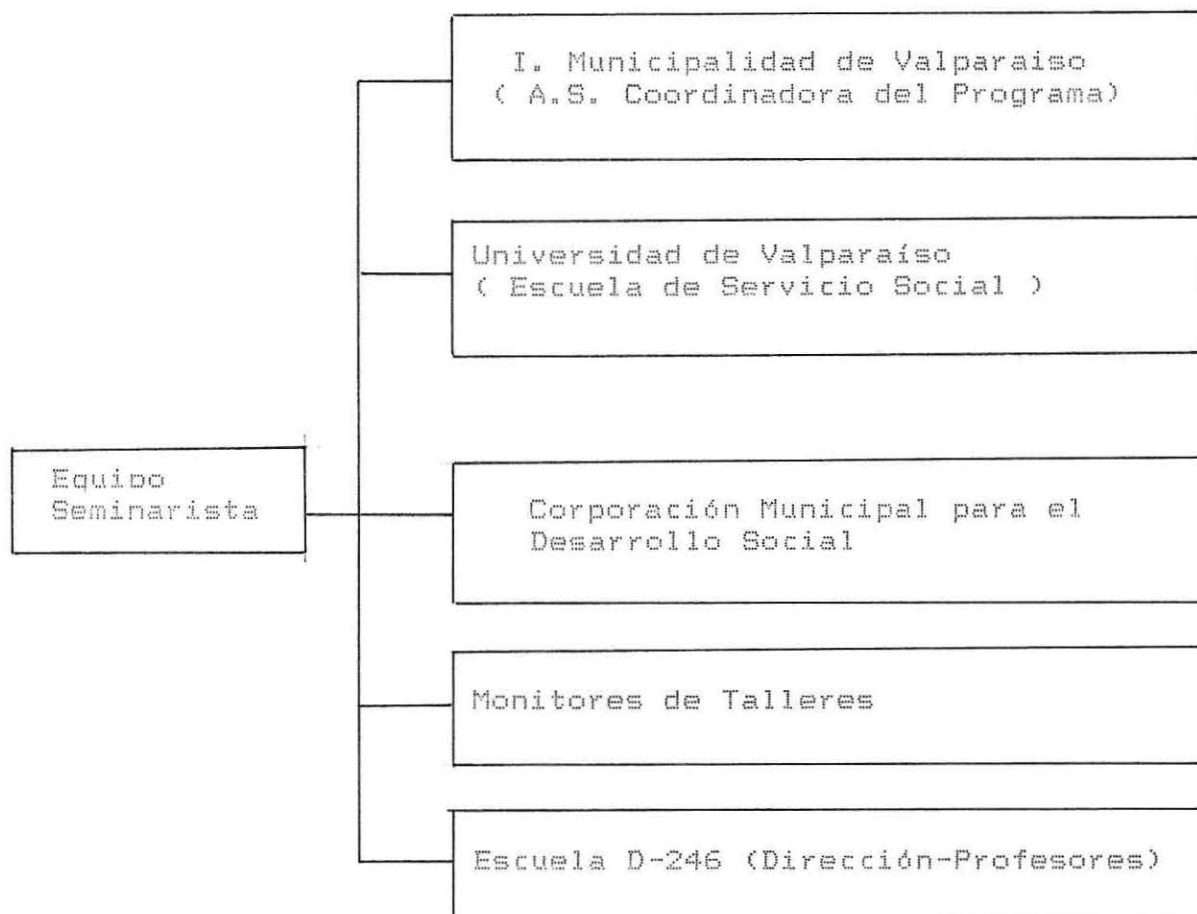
Equipo Seminarista

I. Municipalidad de Valparaiso ( A.S. Coordinadora del Programa)

Universidad de Valparaíso ( Escuela de Servicio Social )

Corporación Municipal para el Desarrollo Social

Monitores de Talleres

Escuela D-246 (Dirección-Profesores)